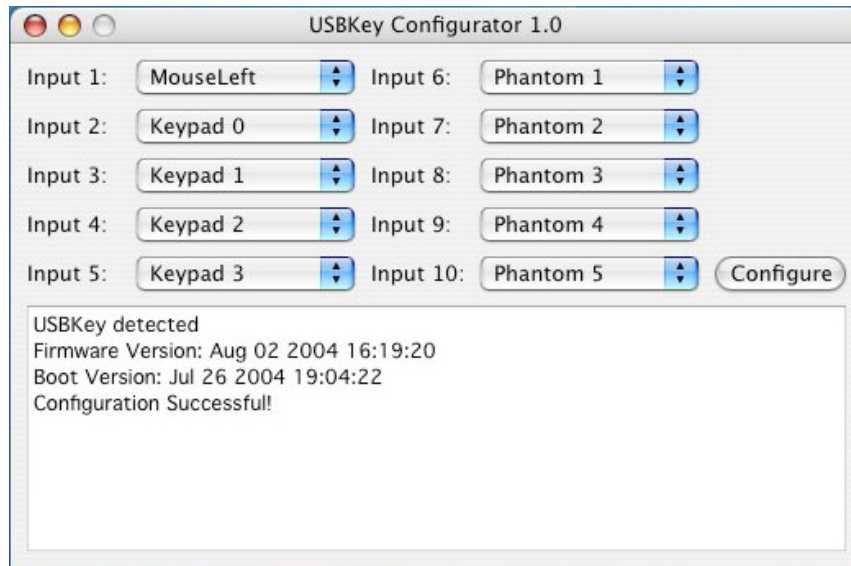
USBKey Configurator 1.0

Input 1: MouseLeft
Input 6: Phantom 1
Input 2: Keypad 0
Input 7: Phantom 2
Input 3: Keypad 1
Input 8: Phantom 3
Input 4: Keypad 2
Input 9: Phantom 4
Input 5: Keypad 3
Input 10: Phantom 5
Configure

USBKey detected
Firmware Version: Aug 02 2004 16:19:20
Boot Version: Jul 26 2004 19:04:22
Configuration Successful!